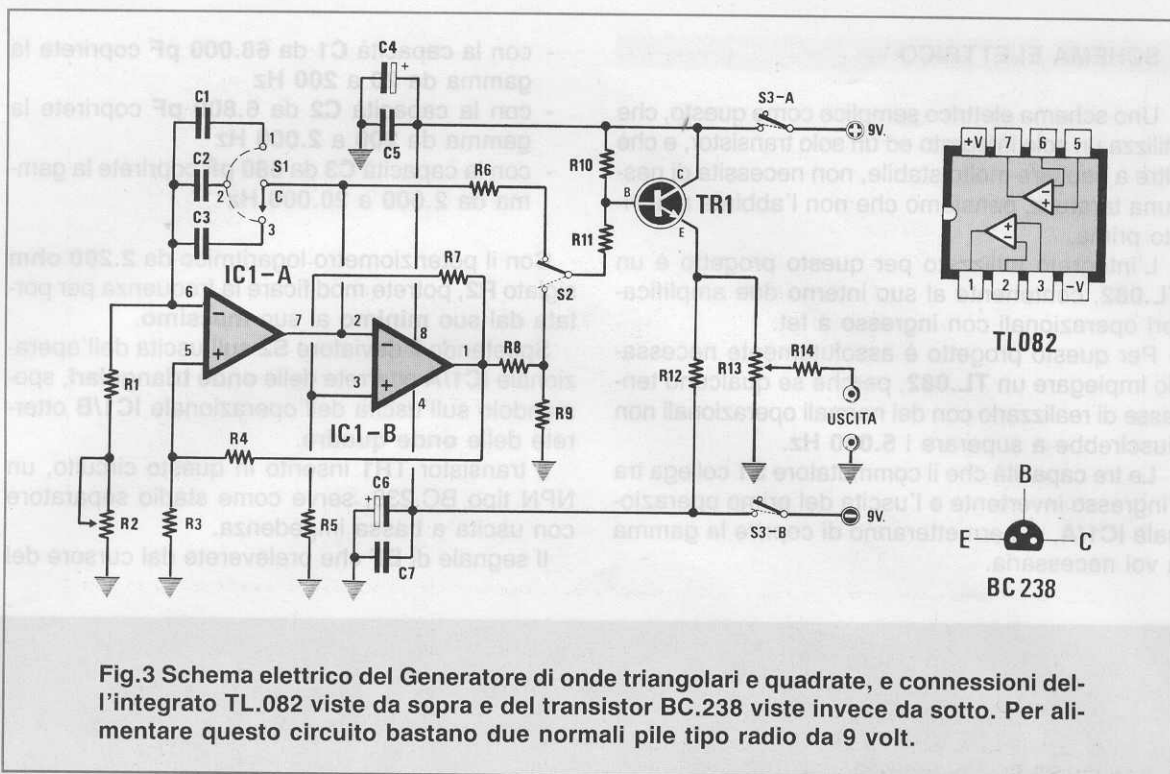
C1
C2
C3
1
2
3
S1
C4
C5
R6
R7
S2
IC1-A
6
5
7
2
8
3
4
IC1-B
R8
R9
R1
R2
R3
R4
R5
C6
C7
S3-A
9V.
R10
B
C
E
TR1
R11
R12
R13
R14
USCITA
S3-B
9V.
+V
7
6
5
1
2
3
-V
TL082
B
E
C
BC 238

Fig.3 Schema elettrico del Generatore di onde triangolari e quadrate, e connessioni dell'integrato TL.082 viste da sopra e del transistor BC.238 viste invece da sotto. Per alimentare questo circuito bastano due normali pile tipo radio da 9 volt.